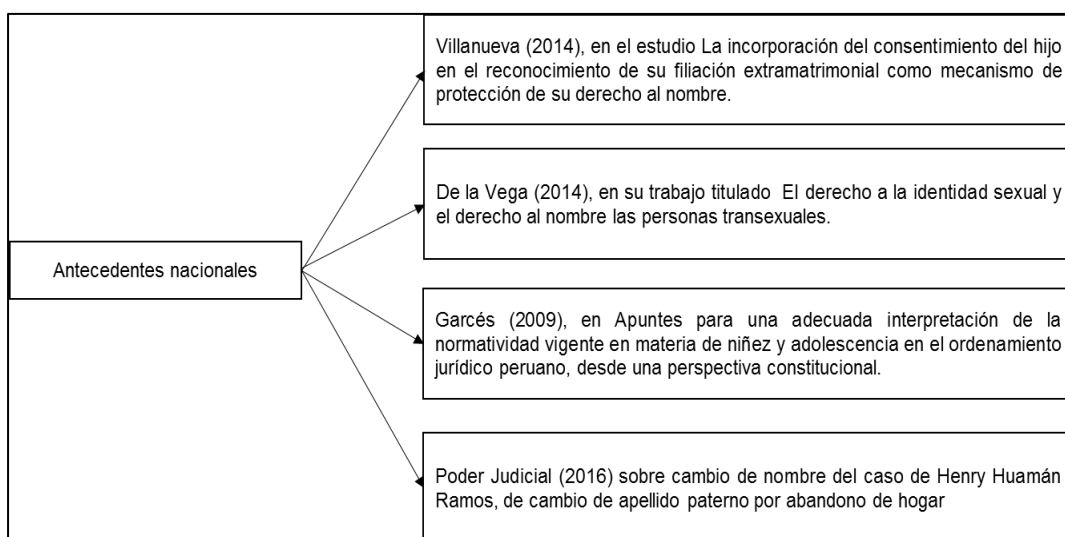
Antecedentes nacionales

Villanueva (2014), en el estudio La incorporación del consentimiento del hijo en el reconocimiento de su filiación extramatrimonial como mecanismo de protección de su derecho al nombre.

De la Vega (2014), en su trabajo titulado El derecho a la identidad sexual y el derecho al nombre las personas transexuales.

Garcés (2009), en Apuntes para una adecuada interpretación de la normatividad vigente en materia de niñez y adolescencia en el ordenamiento jurídico peruano, desde una perspectiva constitucional.

Poder Judicial (2016) sobre cambio de nombre del caso de Henry Huamán Ramos, de cambio de apellido paterno por abandono de hogar